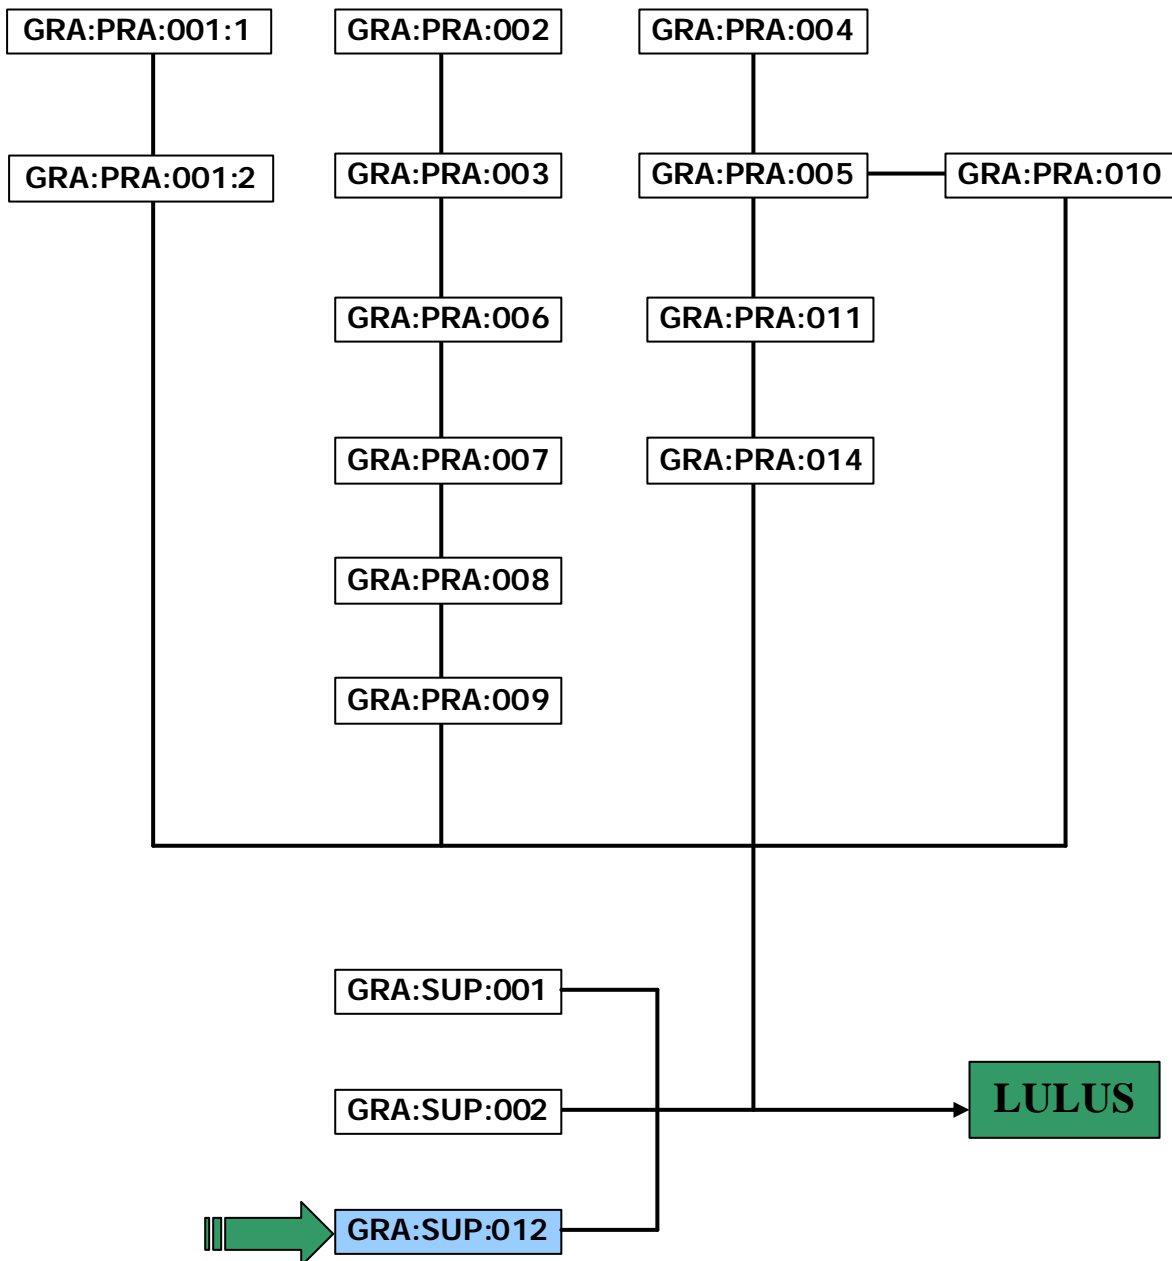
GRA:PRA:001:1
GRA:PRA:002
GRA:PRA:004
GRA:PRA:001:2
GRA:PRA:003
GRA:PRA:005
GRA:PRA:010
GRA:PRA:006
GRA:PRA:011
GRA:PRA:007
GRA:PRA:014
GRA:PRA:008
GRA:PRA:009
GRA:SUP:001
GRA:SUP:002
LULUS
GRA:SUP:012